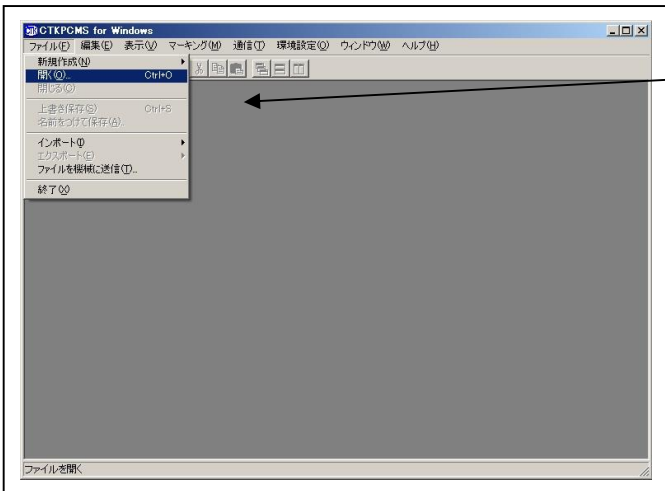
CTKPCMS for Windows

ファイル(F) 編集(E) 表示(V) マーキング(M) 通信(T) 環境設定(O) ウィンドウ(W) ヘルプ(H)

新規作成(N)
開く(O)... Ctrl+O
閉じる(C)
上書き保存(S) Ctrl+S
名前をつけて保存(A)...
インポート(I)
エクスポート(E)
ファイルを機械に送信(T)...
終了(X)

ファイルを開く